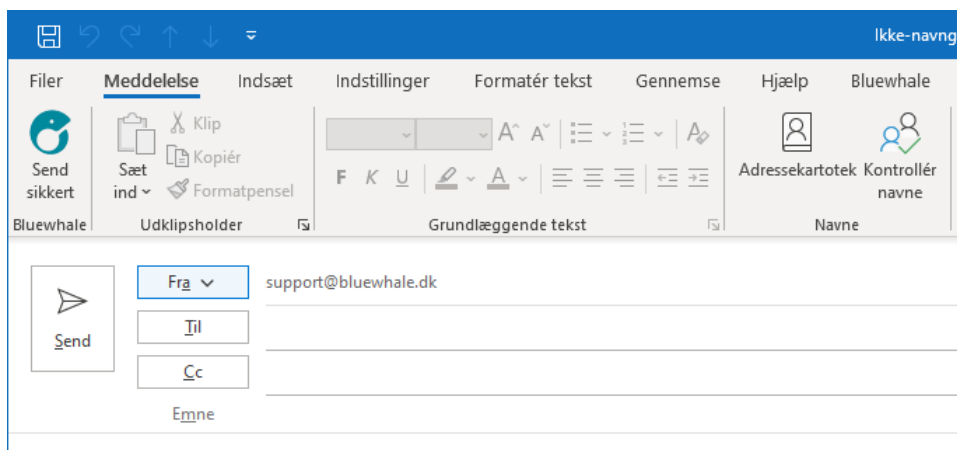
Ikke-navng

Filer Meddelelse Indsæt Indstillinger Formatér tekst Gennemse Hjælp Bluewhale

Send sikkert
Bluewhale

Sæt ind
Klip
Kopiér
Formatpensel
Udklipsholder

F K U
Grundlæggende tekst

Adressekartotek
Kontrollér navne
Navne

Send

Fra
support@bluewhale.dk
Til
Cc
Emne